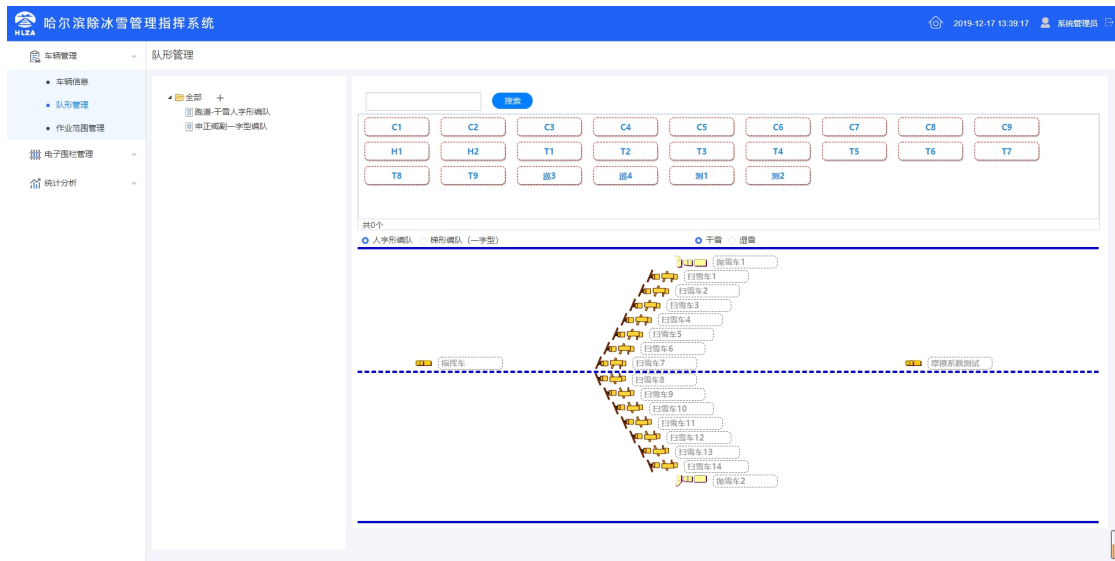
HLZA 哈尔滨除冰雪管理指挥系统

2019-12-17 13:39:17 系统管理员

车辆管理

• 车辆信息

• 队形管理

• 作业范围管理

电子围栏管理

统计分析

队形管理

全部 +

跑道-干雪人字形编队

串正阀副一字型编队

搜索

| C1 | C2 | C3 | C4 | C5 | C6 | C7 | C8 | C9 |
|---|---|---|---|---|---|---|---|---|
| H1 | H2 | T1 | T2 | T3 | T4 | T5 | T6 | T7 |
| T8 | T9 | 巡3 | 巡4 | 测1 | 测2 | | | |

共0个

人字形编队 梯形编队（一字型）

干雪 湿雪

抛雪车1

扫雪车1

扫雪车2

扫雪车3

扫雪车4

扫雪车5

扫雪车6

指挥车

扫雪车7

摩擦系数测试

扫雪车8

扫雪车9

扫雪车10

扫雪车11

扫雪车12

扫雪车13

扫雪车14

抛雪车2